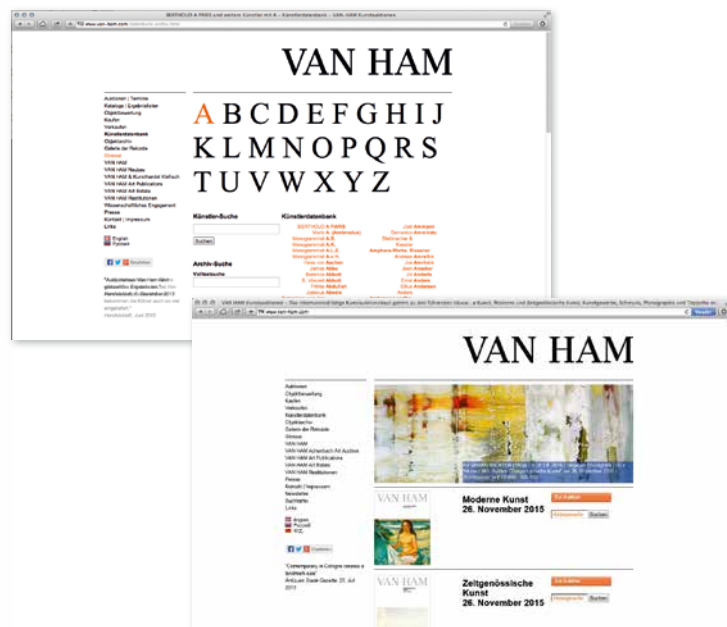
BERTHOLD A PARIS und weitere Künstler mit A – Künstlerdatenbank – VAN HAM Kunstauktionen

VAN HAM

Auktionen | Termine
Kataloge | Ergebnislisten
Objektbewertung
Kaufen
Verkaufen
Künstlerdatenbank
Objektarchiv
Galerie der Rekorde
Glossar
VAN HAM
VAN HAM Neubau
VAN HAM & Kunsthandel Welfisch
VAN HAM Art Publications
VAN HAM Art Estate
VAN HAM Restitutionen
Wissenschaftliches Engagement
Presse
Kontakt | Impressum
Links

English
Русский

A B C D E F G H I J
K L M N O P Q R S
T U V W X Y Z

Künstler-Suche
Suchen

Archiv-Suche
Volltextsuche

Künstlerdatenbank
BERTHOLD A PARIS
Monogrammist A.B.
Monogrammist A.L.
Monogrammist A.v.H.
Aachen
Abbé
Abbott
Abbott
Abel
Amsterdam
Amberg
Ambrosi
Anders
Andreas

VAN HAM

Auktionen
Objektbewertung
Kaufen
Verkaufen
Künstlerdatenbank
Objektarchiv
Galerie der Rekorde
Glossar
VAN HAM
VAN HAM Achenbach Art Auction
VAN HAM Art Publications
VAN HAM Art Estate
VAN HAM Restitutionen
Presse
Kontakt | Impressum
Newsletter
Suchhilfe
Links

English
Русский

"Contemporary in Cologne ceases a landmark sale"
ArtsLast Trade Gazette 20. Juli 2015

VAN HAM
Moderne Kunst
26. November 2015
Zur Auktion
Suchen

Zeitgenössische Kunst
26. November 2015
Zur Auktion
Suchen